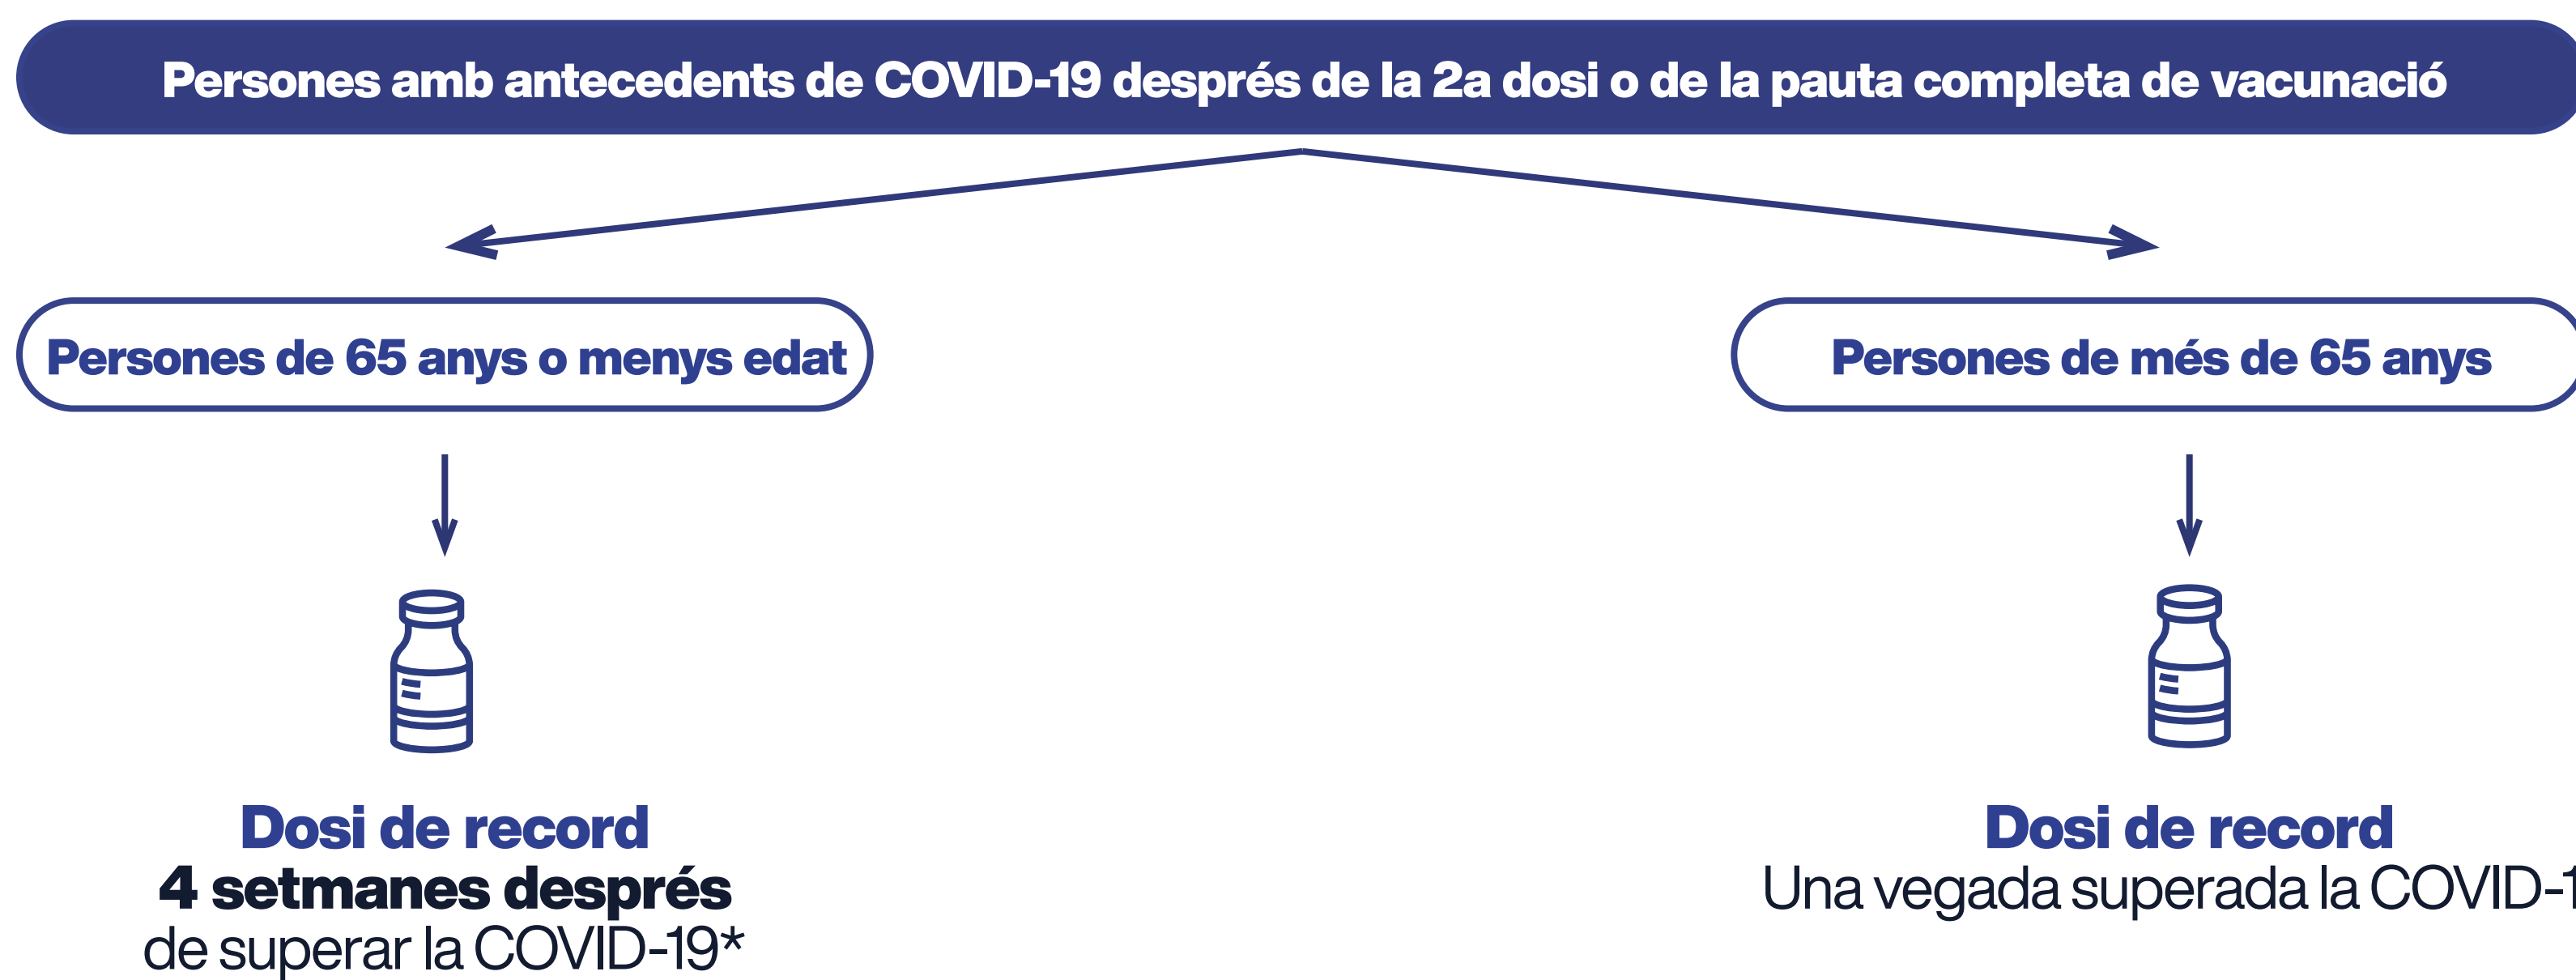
Persones amb antecedents de COVID-19 després de la 2a dosi o de la pauta completa de vacunació

Persones de 65 anys o menys edat

Dosi de record
4 setmanes després
de superar la COVID-19*

Persones de més de 65 anys

Dosi de record
Una vegada superada la COVID-1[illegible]